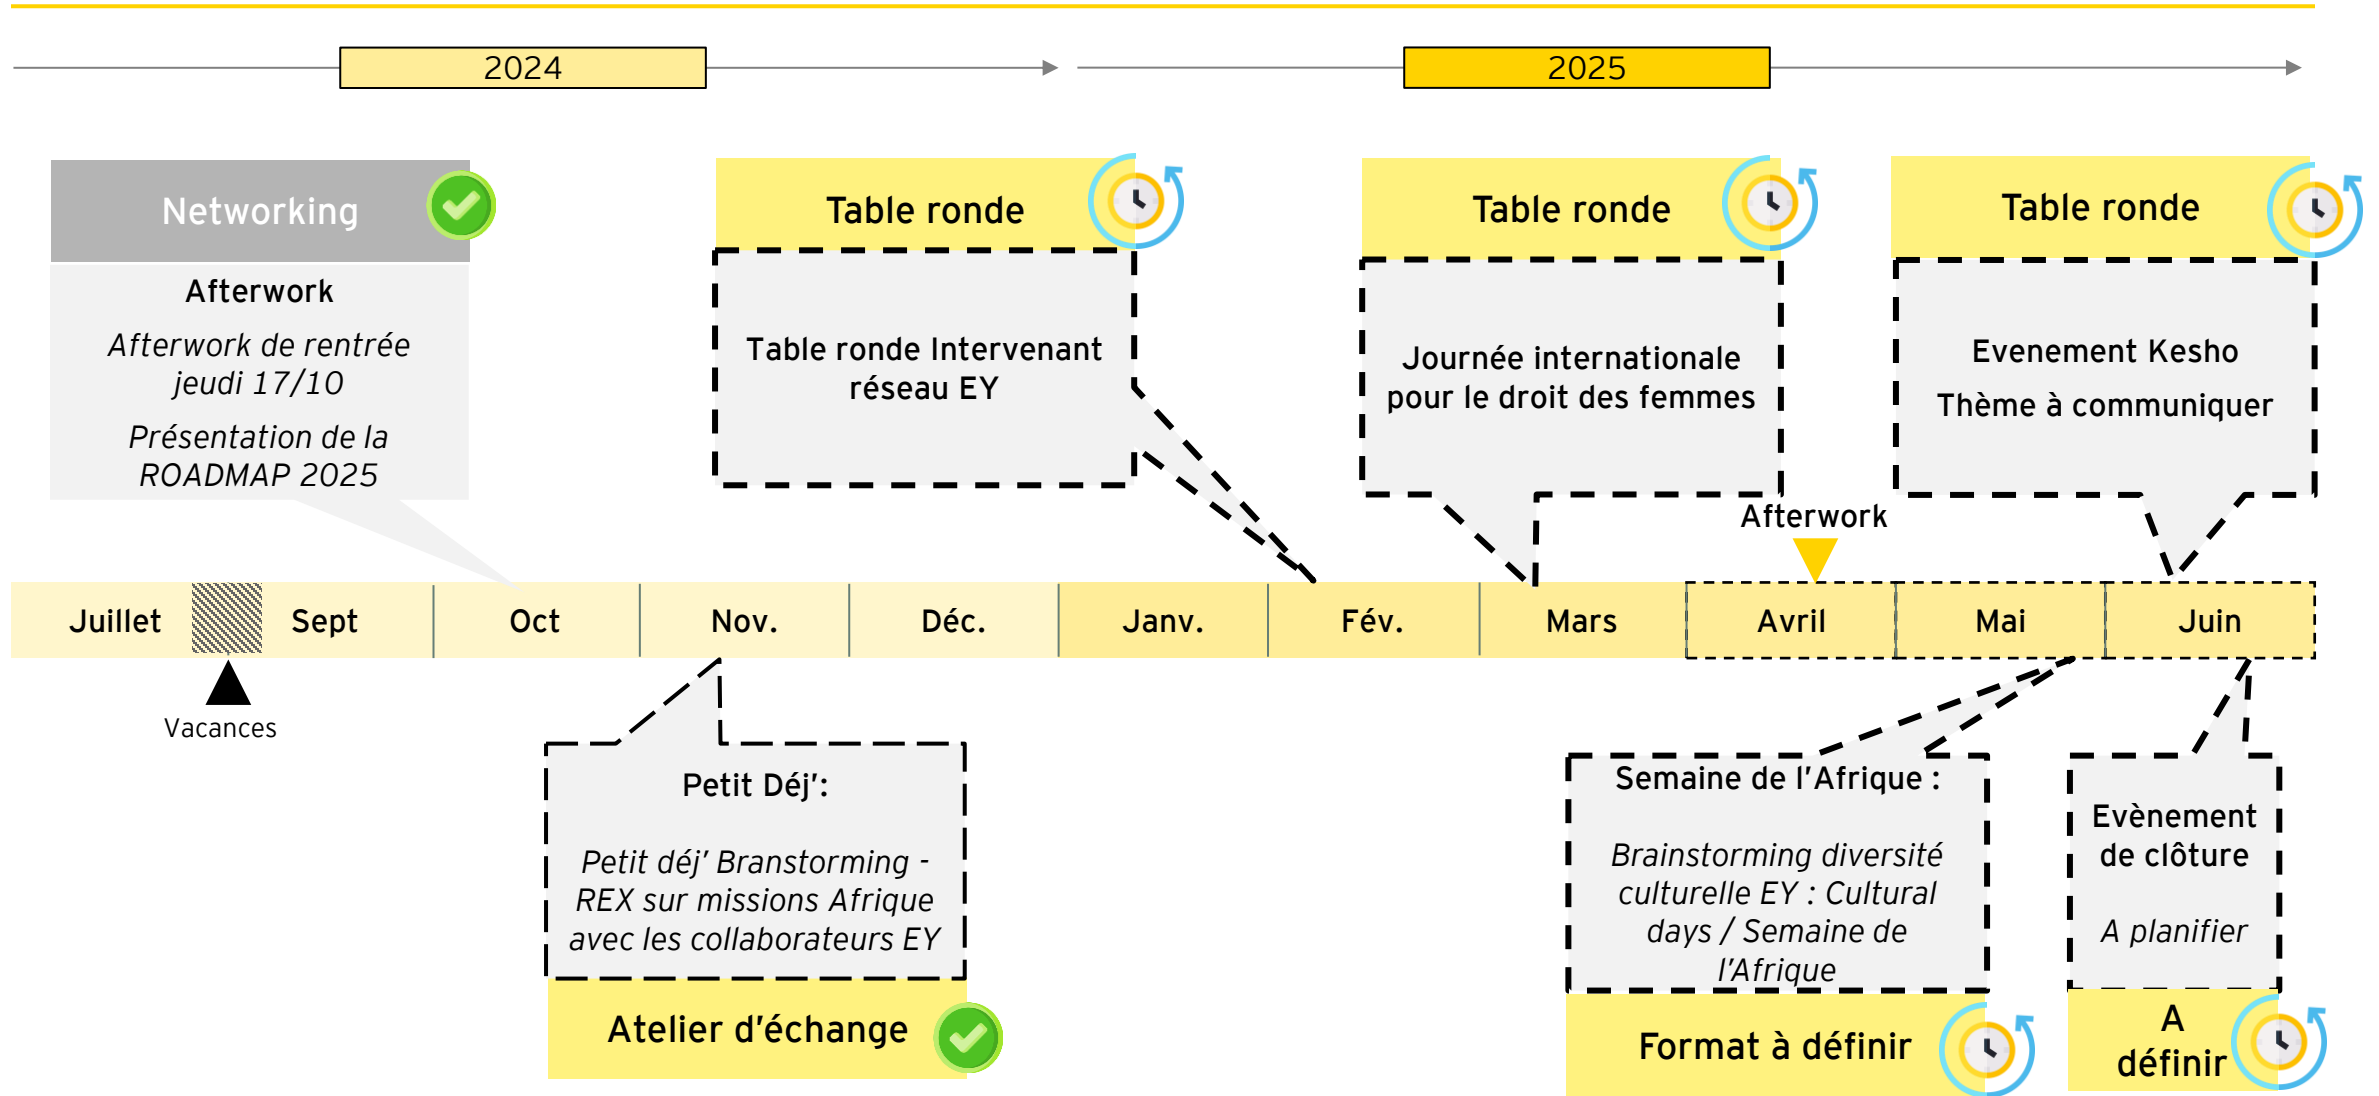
2024

2025

Networking

Afterwork

Afterwork de rentrée jeudi 17/10

Présentation de la ROADMAP 2025

Table ronde

Table ronde Intervenant réseau EY

Table ronde

Journée internationale pour le droit des femmes

Table ronde

Evenement Kesho

Thème à communiquer

Afterwork

| Juillet | | Sept | Oct | Nov. | Déc. | Janv. | Fév. | Mars | Avril | Mai | Juin |
|---|---|---|---|---|---|---|---|---|---|---|---|

Vacances

Petit Déj':

Petit déj' Branstorming - REX sur missions Afrique avec les collaborateurs EY

Atelier d'échange

Semaine de l'Afrique :

Brainstorming diversité culturelle EY : Cultural days / Semaine de l'Afrique

Format à définir

Evènement de clôture

A planifier

A définir